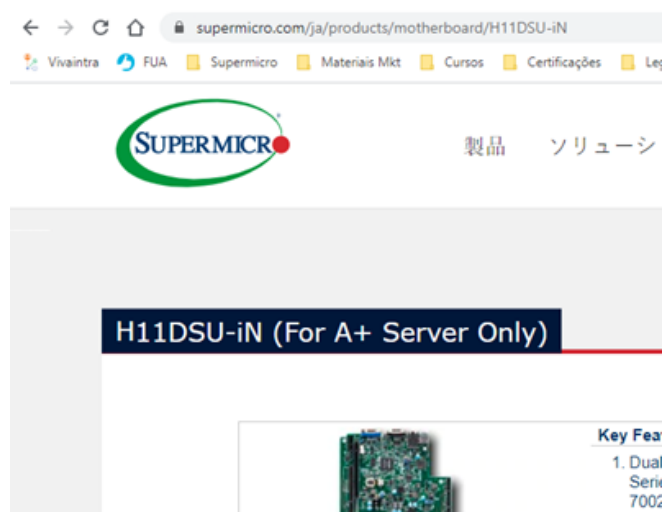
supermicro.com/ja/products/motherboard/H11DSU-iN

Vivaintra FUA Supermicro Materiais Mkt Cursos Certificações Leg

SUPERMICR®

製品 ソリューシ

H11DSU-iN (For A+ Server Only)

Key Fea

1. Dual Serie 7002